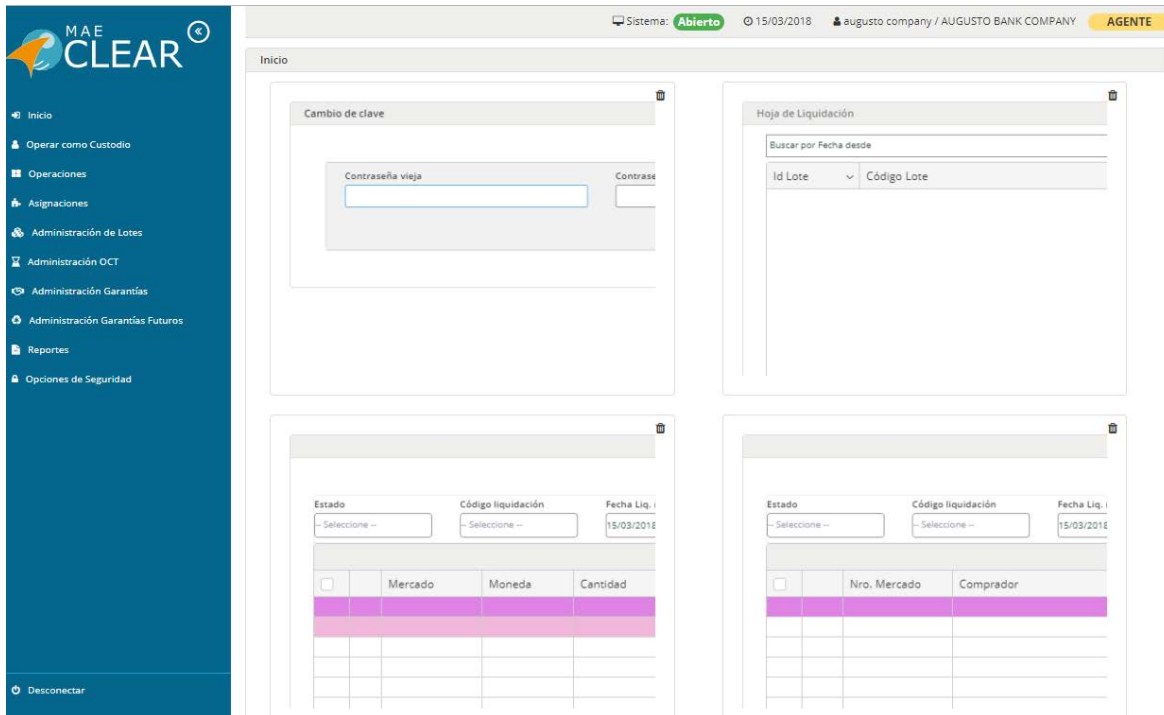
MAE CLEAR

Inicio
Operar como Custodio
Operaciones
Asignaciones
Administración de Lotes
Administración OCT
Administración Garantías
Administración Garantías Futuros
Reportes
Opciones de Seguridad

Desconectar

Sistema: Abierto 15/03/2018 augusto company / AUGUSTO BANK COMPANY AGENTE

Inicio

Cambio de clave

Contraseña vieja
Contrase

Hoja de Liquidación

Buscar por Fecha desde

| Id Lote | Código Lote |
|---|---|

Estado
-- Seleccione --
Código liquidación
-- Seleccione --
Fecha Liq. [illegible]
15/03/2018

| | | Mercado | Moneda | Cantidad |
|---|---|---|---|---|

Estado
-- Seleccione --
Código liquidación
-- Seleccione --
Fecha Liq. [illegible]
15/03/2018

| | | Nro. Mercado | Comprador |
|---|---|---|---|